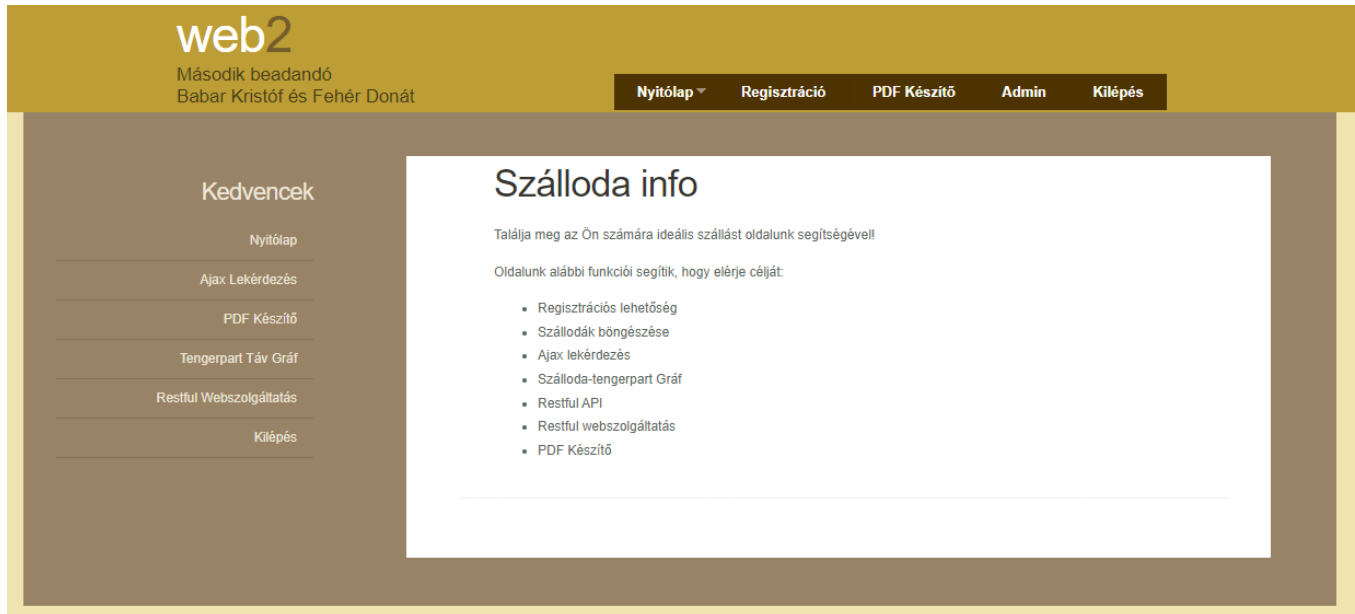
web2
Második beadandó
Babar Kristóf és Fehér Donát

Nyitólap
Regisztráció
PDF Készítő
Admin
Kilépés

Kedvencek

Nyitólap
Ajax Lekérdezés
PDF Készítő
Tengerpart Táv Gráf
Restful Webszolgáltatás
Kilépés

Szálloda info

Találja meg az Ön számára ideális szállást oldalunk segítségével!

Oldalunk alábbi funkciói segítik, hogy elérje célját:

- Regisztrációs lehetőség
- Szállodák böngészése
- Ajax lekérdezés
- Szálloda-tengerpart Gráf
- Restful API
- Restful webszolgáltatás
- PDF Készítő